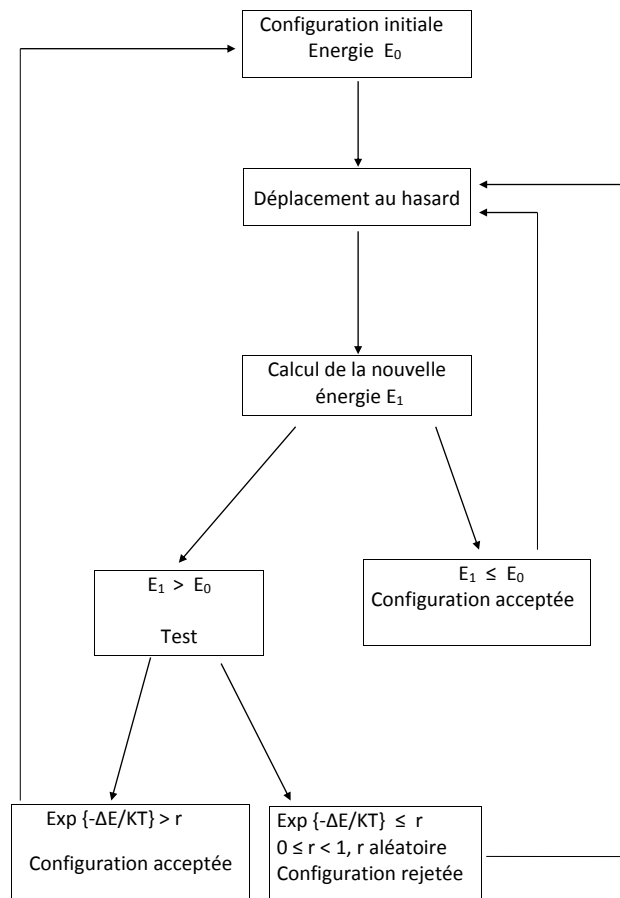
Configuration initiale
Energie $E_0$

Déplacement au hasard

Calcul de la nouvelle énergie $E_1$

$E_1 > E_0$

Test

$E_1 \leq E_0$
Configuration acceptée

Exp $\{-\Delta E/KT\} > r$

Configuration acceptée

Exp $\{-\Delta E/KT\} \leq r$
$0 \leq r < 1$, r aléatoire
Configuration rejetée